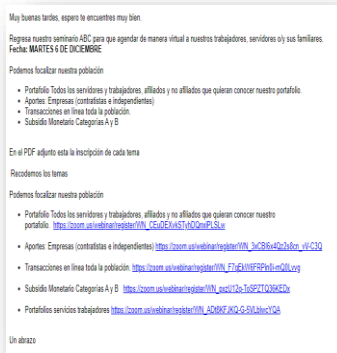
Muy buenas tardes, espero te encuentres muy bien.

Regresa nuestro seminario ABC para que agendar de manera virtual a nuestros trabajadores, servidores o/y sus familiares.
Fecha: MARTES 6 DE DICIEMBRE

Podemos focalizar nuestra población

- Portafolio Todos los servidores y trabajadores, afiliados y no afiliados que quieran conocer nuestro portafolio.
- Aportes: Empresas (contratistas e independientes)
- Transacciones en línea toda la población.
- Subsidio Monetario Categorías A y B

En el PDF adjunto esta la inscripción de cada tema

Recodemos los temas

Podemos focalizar nuestra población

- Portafolio Todos los servidores y trabajadores, afiliados y no afiliados que quieran conocer nuestro portafolio. https://zoom.us/webinar/register/WN_CEuDEXkSTyhDQmiPLSLw
- Aportes: Empresas (contratistas e independientes) https://zoom.us/webinar/register/WN_3aCBI6x4Qz2s8cn_vV-C3Q
- Transacciones en línea toda la población. https://zoom.us/webinar/register/WN_F7qEkW6FRPin0-mQ8Lvvg
- Subsidio Monetario Categorías A y B https://zoom.us/webinar/register/WN_qszU12o-ToSPZTQ36KEDx
- Portafolios servicios trabajadores https://zoom.us/webinar/register/WN_AD6KFJKQ-G-5VLbIwcYQA

Un abrazo